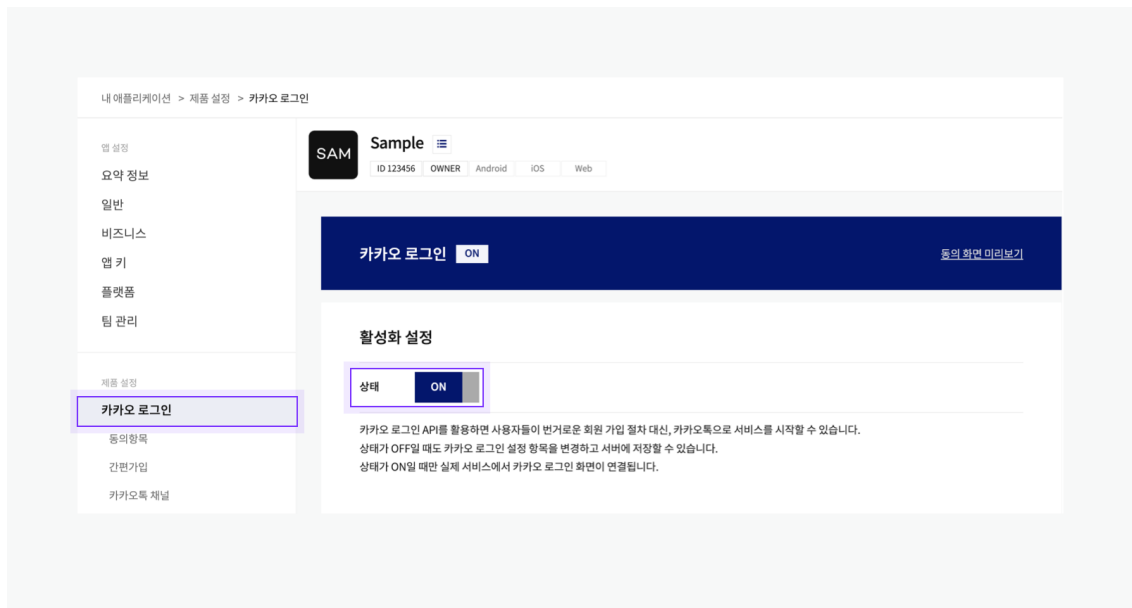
내 애플리케이션 > 제품 설정 > 카카오 로그인

앱 설정

요약 정보

일반

비즈니스

앱 키

플랫폼

팀 관리

제품 설정

카카오 로그인

동의항목

간편가입

카카오톡 채널

SAM

Sample

ID 123456 | OWNER | Android | iOS | Web

카카오 로그인 ON

동의 화면 미리보기

활성화 설정

상태 ON

카카오 로그인 API를 활용하면 사용자들이 번거로운 회원 가입 절차 대신, 카카오톡으로 서비스를 시작할 수 있습니다.
상태가 OFF일 때도 카카오 로그인 설정 항목을 변경하고 서버에 저장할 수 있습니다.
상태가 ON일 때만 실제 서비스에서 카카오 로그인 화면이 연결됩니다.